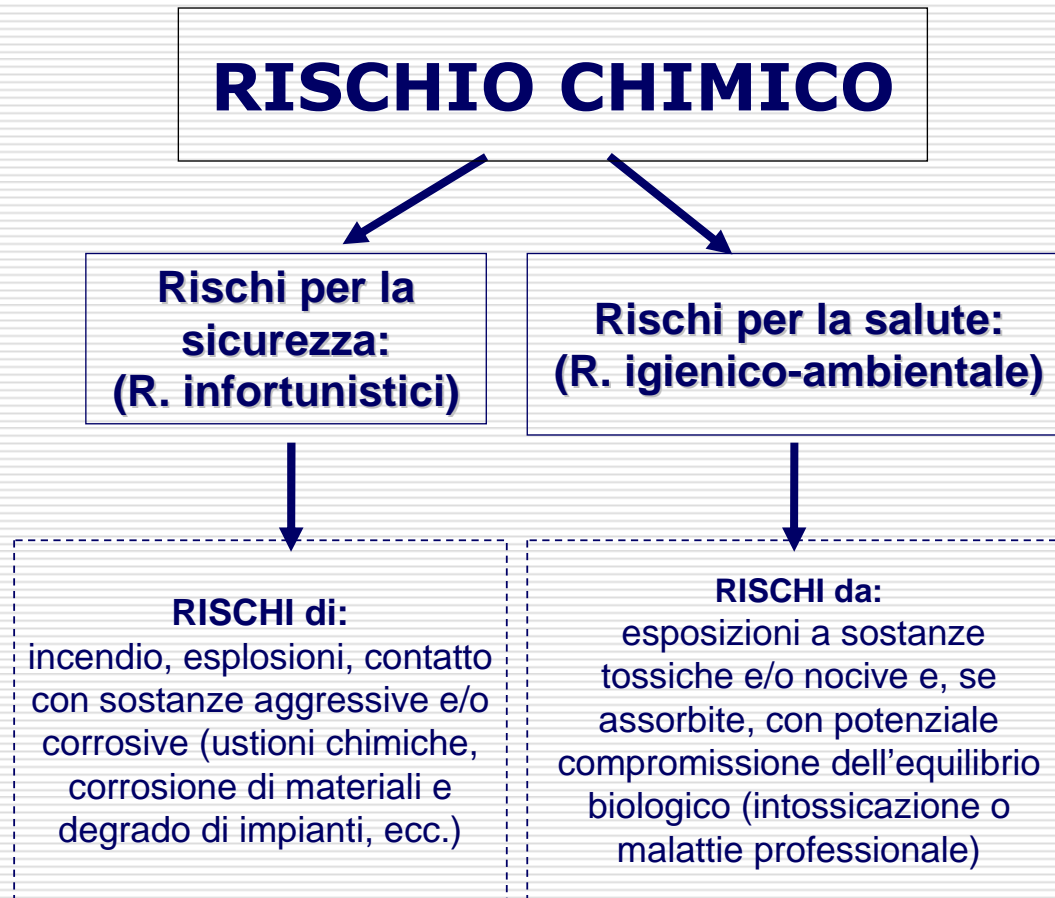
RISCHIO CHIMICO

Rischi per la sicurezza: (R. infortunistici)

Rischi per la salute: (R. igienico-ambientale)

RISCHI di:
incendio, esplosioni, contatto con sostanze aggressive e/o corrosive (ustioni chimiche, corrosione di materiali e degrado di impianti, ecc.)

RISCHI da:
esposizioni a sostanze tossiche e/o nocive e, se assorbite, con potenziale compromissione dell'equilibrio biologico (intossicazione o malattie professionale)